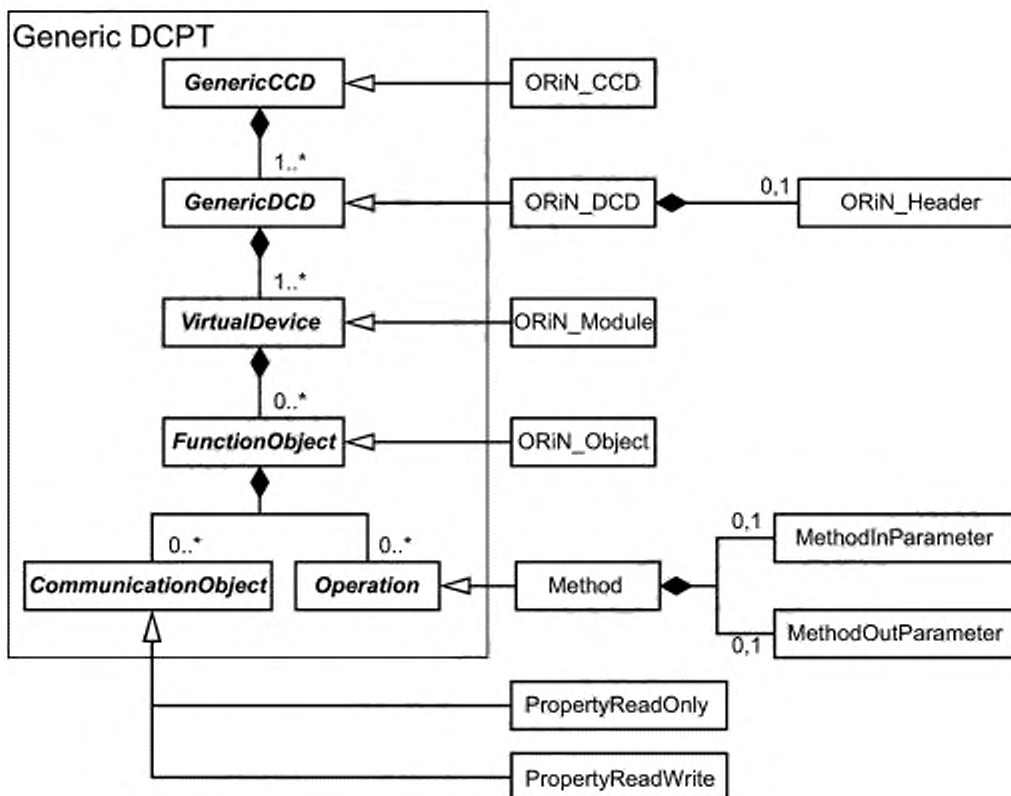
Generic DCPT

GenericCCD

1..*

GenericDCD

1..*

VirtualDevice

0..*

FunctionObject

0..*

0..*

CommunicationObject

Operation

ORiN_CCD

ORiN_DCD

0,1

ORiN_Header

ORiN_Module

ORiN_Object

Method

0,1

MethodInParameter

0,1

MethodOutParameter

PropertyReadOnly

PropertyReadWrite